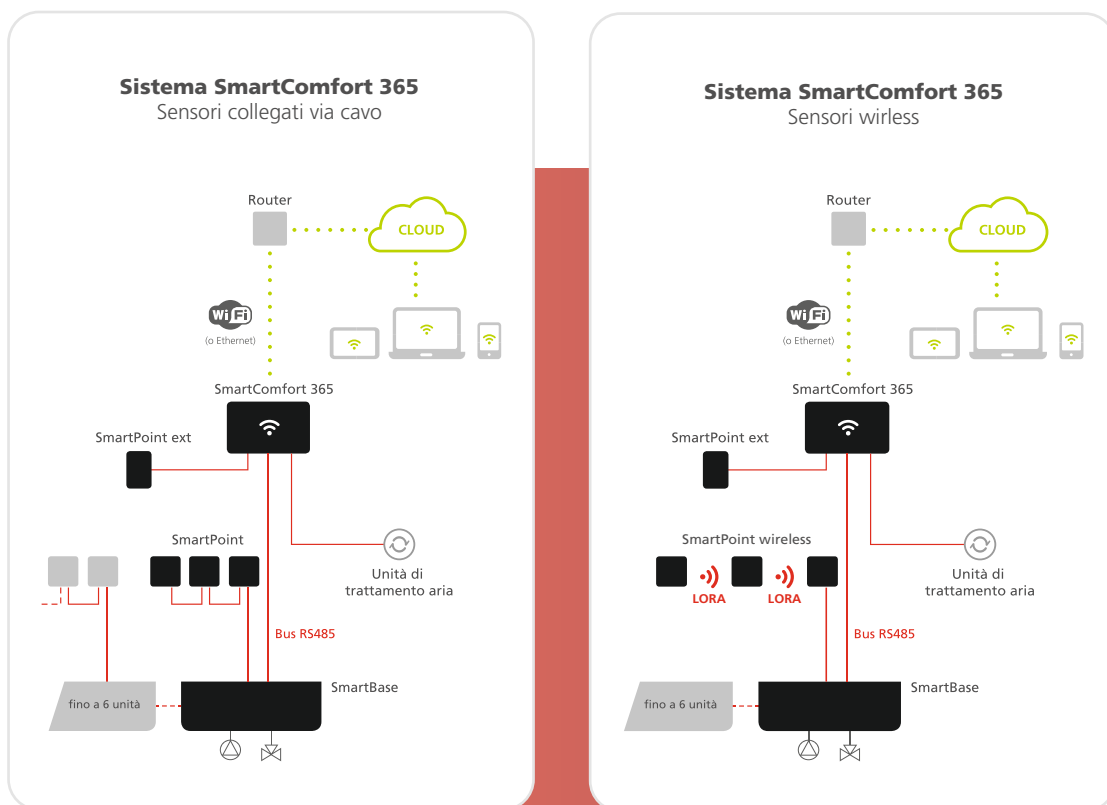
**Sistema SmartComfort 365**
Sensori collegati via cavo

Router

CLOUD

Wi Fi
(o Ethernet)

SmartComfort 365

SmartPoint ext

SmartPoint

Unità di trattamento aria

Bus RS485

SmartBase

fino a 6 unità

**Sistema SmartComfort 365**
Sensori wirless

Router

CLOUD

Wi Fi
(o Ethernet)

SmartComfort 365

SmartPoint ext

SmartPoint wireless

LORA

LORA

Unità di trattamento aria

Bus RS485

SmartBase

fino a 6 unità